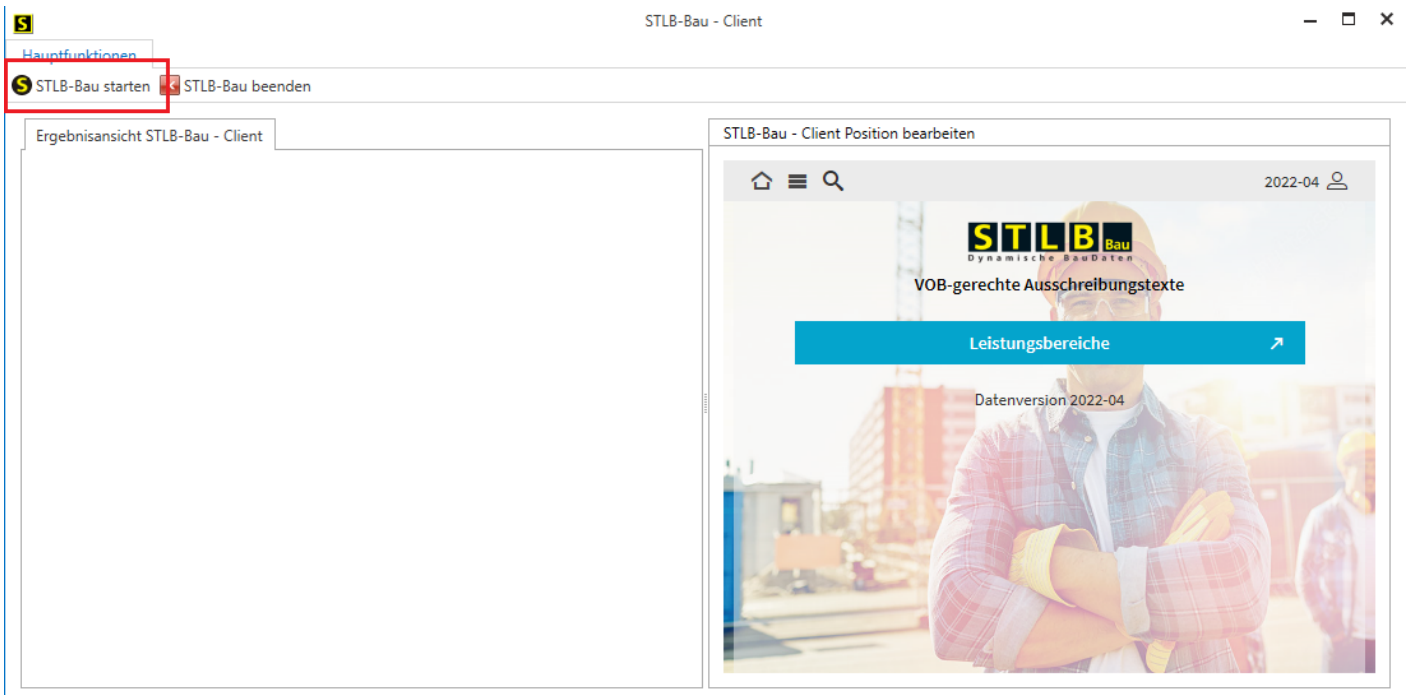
S

STLB-Bau - Client

Hauptfunktionen

STLB-Bau starten
STLB-Bau beenden

Ergebnisansicht STLB-Bau - Client

STLB-Bau - Client Position bearbeiten

2022-04

STLB Bau
Dynamische BauDaten

VOB-gerechte Ausschreibungstexte

Leistungsbereiche ↗

Datenversion 2022-04